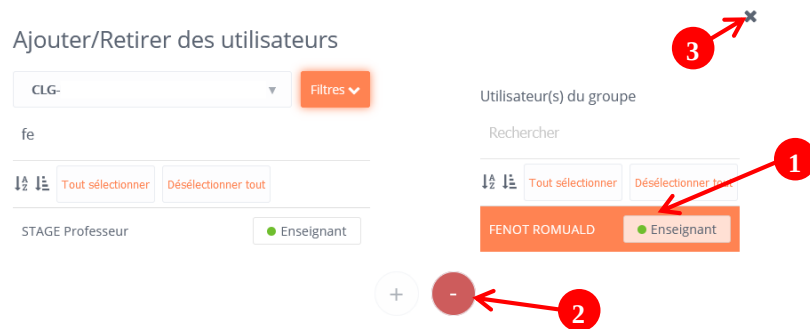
Ajouter/Retirer des utilisateurs

CLG-

Filtres

fe

Tout sélectionner
Désélectionner tout

STAGE Professeur
Enseignant

Utilisateur(s) du groupe

Rechercher

Tout sélectionner
Désélectionner tout

FENOT ROMUALD
Enseignant

+
-

1
2
3